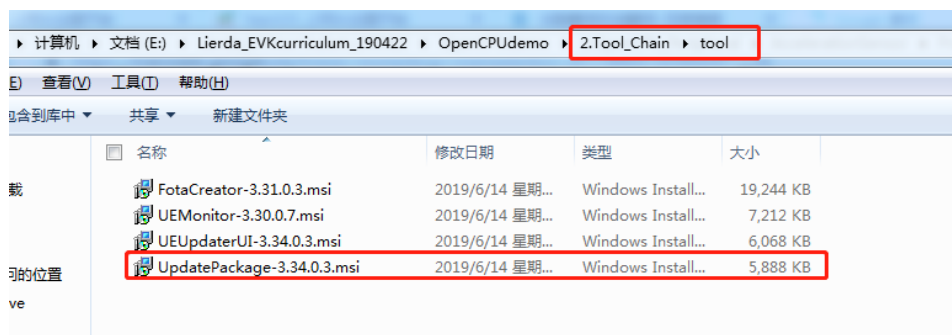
▸ 计算机 ▸ 文档 (E:) ▸ Lierda_EVKcurriculum_190422 ▸ OpenCPUdemo ▸ 2.Tool_Chain ▸ tool

E) 查看(V) 工具(T) 帮助(H)

包含到库中 ▾ 共享 ▾ 新建文件夹

| 名称 | 修改日期 | 类型 | 大小 |
|---|---|---|---|
| FotaCreator-3.31.0.3.msi | 2019/6/14 星期... | Windows Install... | 19,244 KB |
| UEMonitor-3.30.0.7.msi | 2019/6/14 星期... | Windows Install... | 7,212 KB |
| UEUpdaterUI-3.34.0.3.msi | 2019/6/14 星期... | Windows Install... | 6,068 KB |
| UpdatePackage-3.34.0.3.msi | 2019/6/14 星期... | Windows Install... | 5,888 KB |

载

问的位置

ve